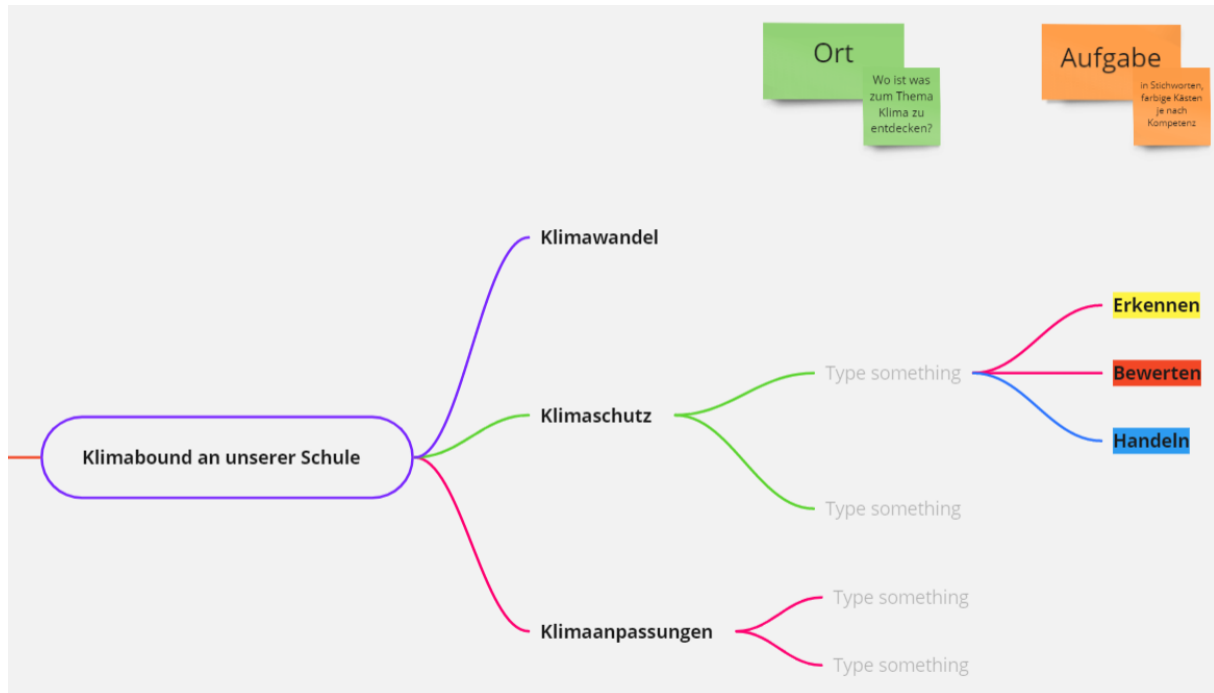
Ort

Wo ist was zum Thema Klima zu entdecken?

Aufgabe

in Stichworten, farbige Kästen je nach Kompetenz

Klimabound an unserer Schule

Klimawandel

Klimaschutz

Type something

Erkennen

Bewerten

Handeln

Type something

Klimaanpassungen

Type something

Type something